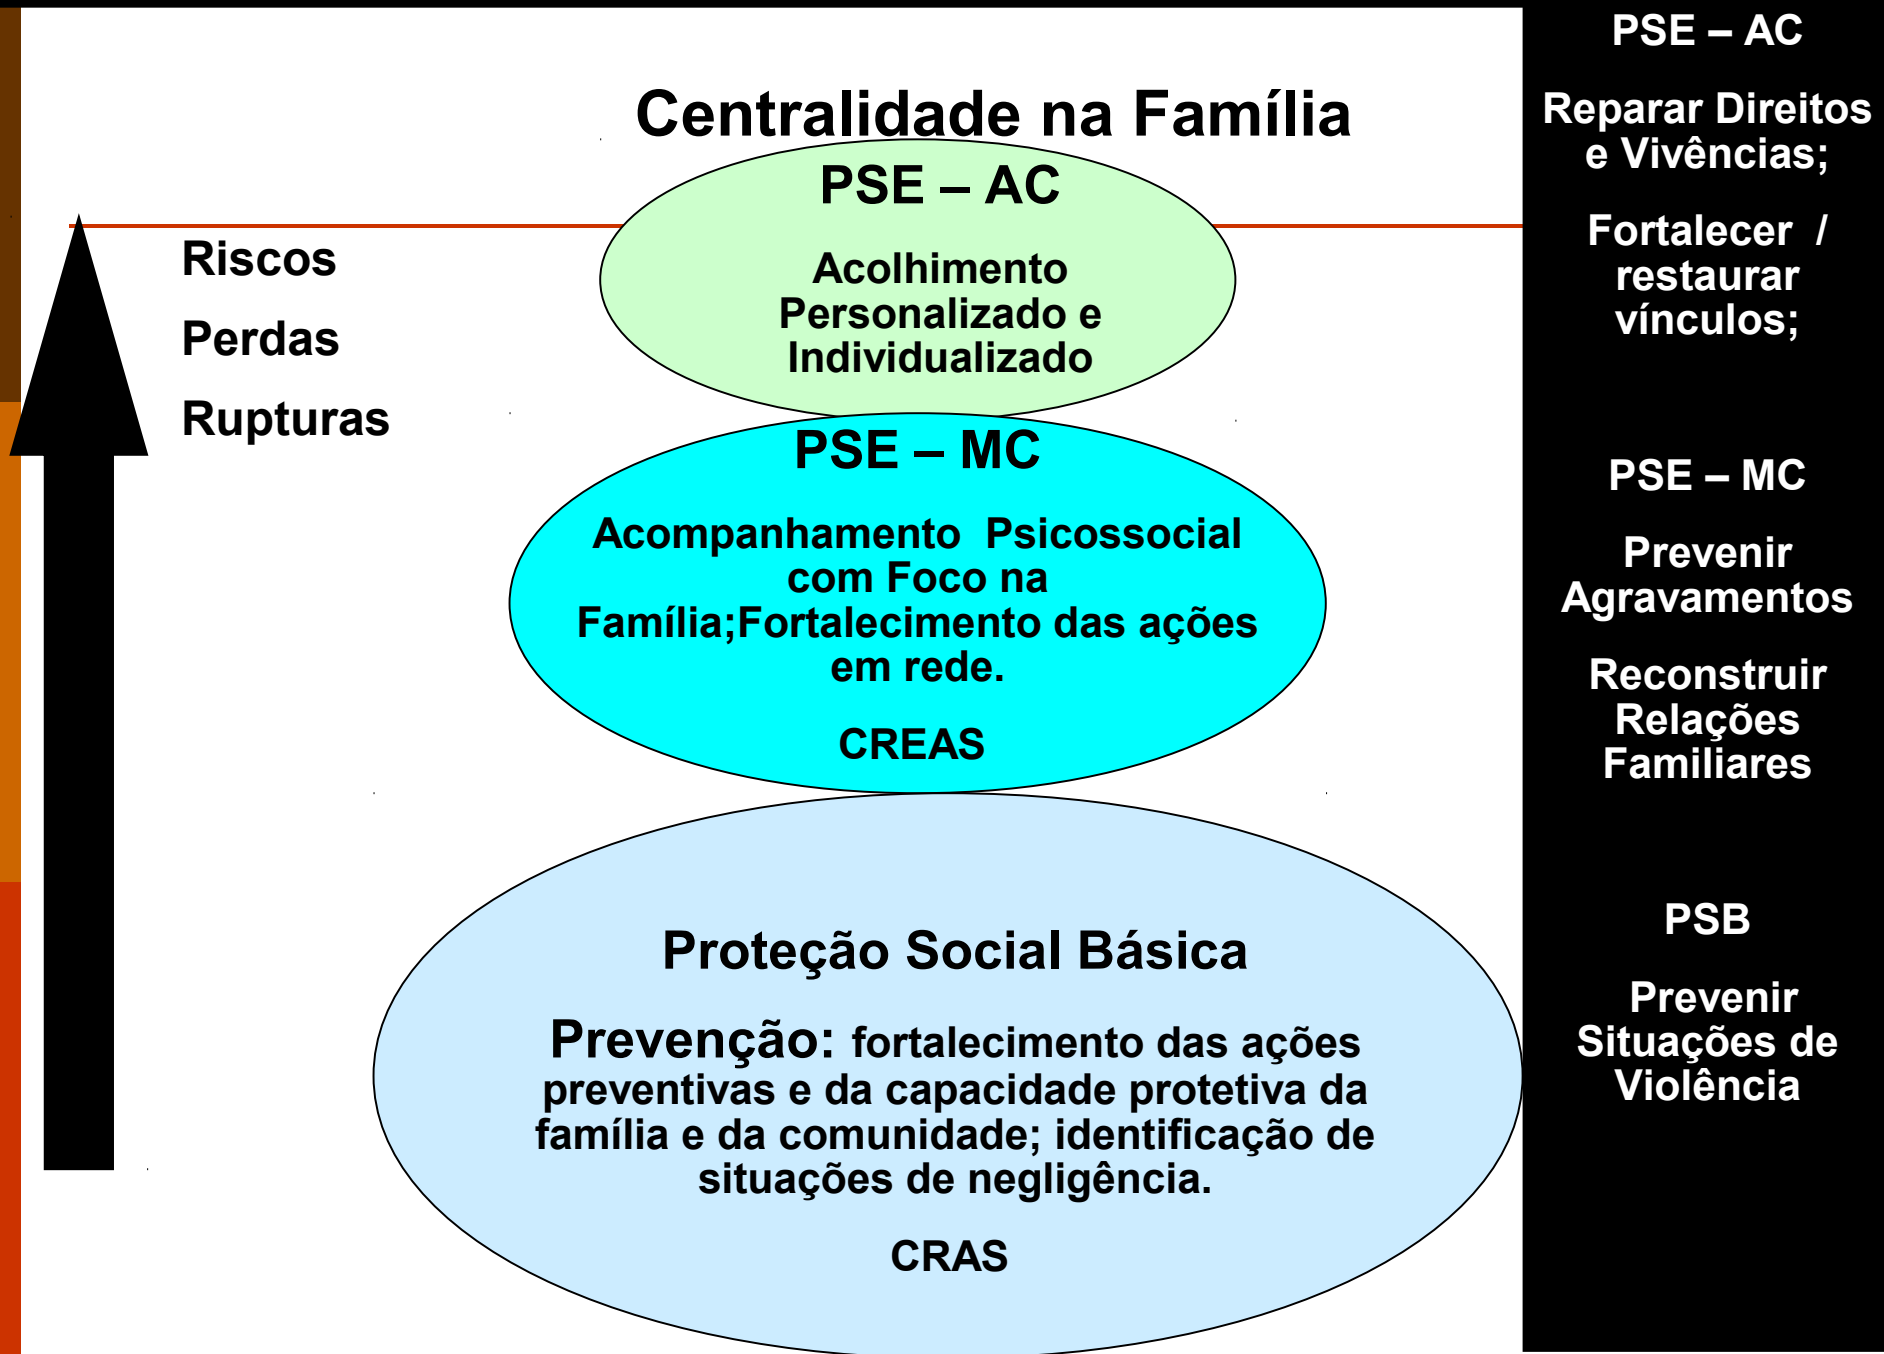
Centralidade na Família

PSE – AC

Acolhimento Personalizado e Individualizado

Riscos

Perdas

Rupturas

PSE – MC

Acompanhamento Psicossocial com Foco na Família;Fortalecimento das ações em rede.

CREAS

Proteção Social Básica

Prevenção: fortalecimento das ações preventivas e da capacidade protetiva da família e da comunidade; identificação de situações de negligência.

CRAS

PSE – AC

Reparar Direitos e Vivências;

Fortalecer / restaurar vínculos;

PSE – MC

Prevenir Agravamentos

Reconstruir Relações Familiares

PSB

Prevenir Situações de Violência